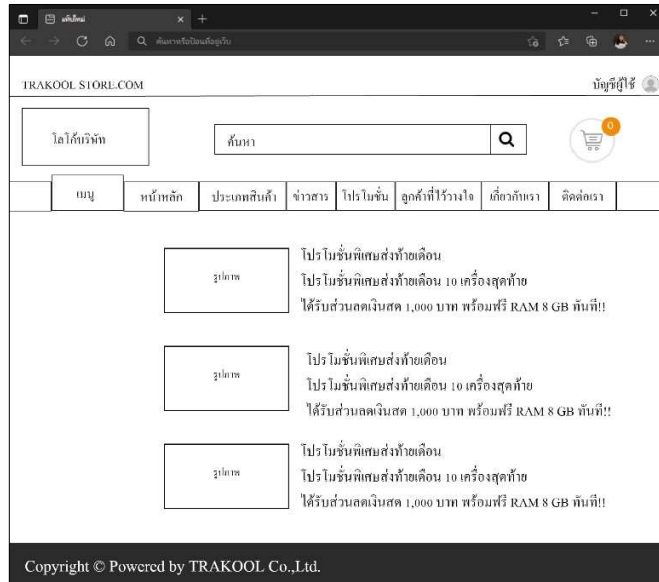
แท็บใหม่

ค้นหาหรือป้อนที่อยู่เว็บ

TRAKOOL STORE.COM

บัญชีผู้ใช้

โลโก้บริษัท

ค้นหา

0

เมนู

หน้าหลัก

ประเภทสินค้า

ข่าวสาร

โปรโมชั่น

ลูกค้าที่ไว้วางใจ

เกี่ยวกับเรา

ติดต่อเรา

รูปภาพ

โปรโมชั่นพิเศษส่งท้ายเดือน
โปรโมชั่นพิเศษส่งท้ายเดือน 10 เครื่องสุดท้าย
ได้รับส่วนลดเงินสด 1,000 บาท พร้อมฟรี RAM 8 GB ทันที!!

รูปภาพ

โปรโมชั่นพิเศษส่งท้ายเดือน
โปรโมชั่นพิเศษส่งท้ายเดือน 10 เครื่องสุดท้าย
ได้รับส่วนลดเงินสด 1,000 บาท พร้อมฟรี RAM 8 GB ทันที!!

รูปภาพ

โปรโมชั่นพิเศษส่งท้ายเดือน
โปรโมชั่นพิเศษส่งท้ายเดือน 10 เครื่องสุดท้าย
ได้รับส่วนลดเงินสด 1,000 บาท พร้อมฟรี RAM 8 GB ทันที!!

Copyright © Powered by TRAKOOL Co.,Ltd.